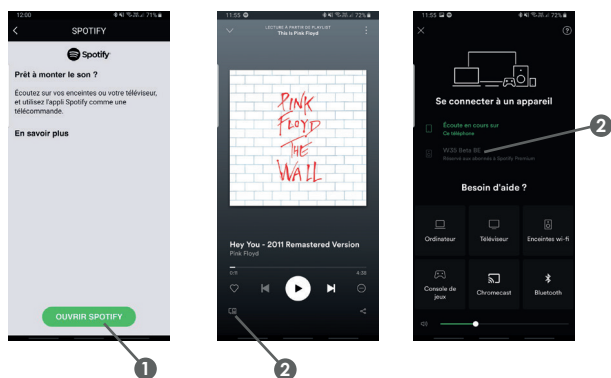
12:00 71%

SPOTIFY

Spotify

Prêt à monter le son ?

Écoutez sur vos enceintes ou votre téléviseur, et utilisez l'appli Spotify comme une télécommande.

En savoir plus

OUVRIR SPOTIFY

1

11:55 72%

LECTURE À PARTIR DE PLAYLIST
This is Pink Floyd

PINK FLOYD THE WALL

Hey You - 2011 Remastered Version
Pink Floyd

0:00 4:38

2

11:55 72%

Se connecter à un appareil

Écoute en cours sur
Ce téléphone

WSS Beta BE
Réservé aux abonnés à Spotify Premium

2

Besoin d'aide ?

Ordinateur

Téléviseur

Enceintes wi-fi

Console de jeux

Chromecast

Bluetooth